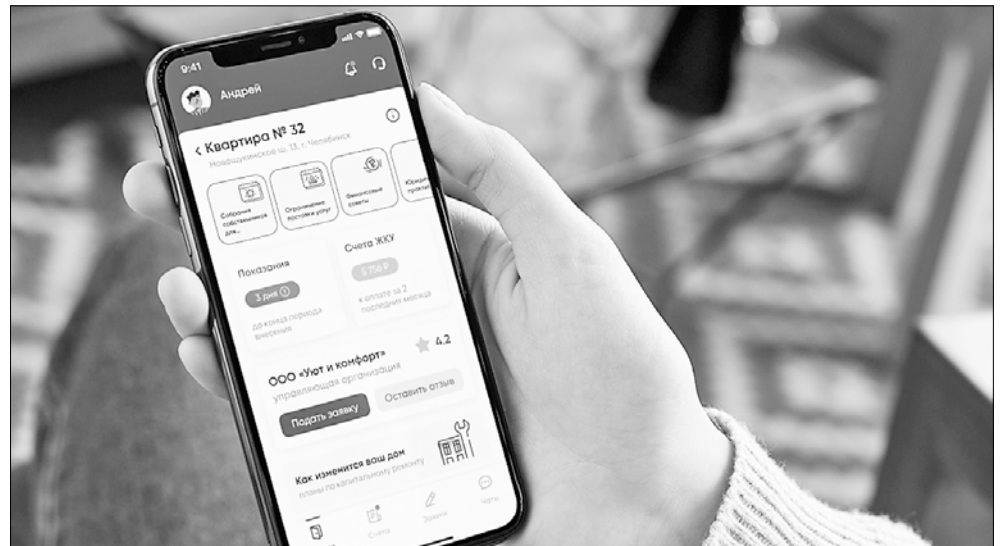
9:41

Андрей

< Квартира № 32

Новошахинское ш. 13, г. Челябинск

Собрание собственников дом...

Ограничение поставки услуг

Финансовые советы

Юриди... практ...

Показания

3 дня

до конца периода внесения

Счета ЖКУ

5 756 ₽

к оплате за 2 последних месяца

ООО «Уют и комфорт»

управляющая организация

4.2

Подать заявку

Оставить отзыв

Как изменится ваш дом

планы по капитальному ремонту

Счета

Заявки

Чаты